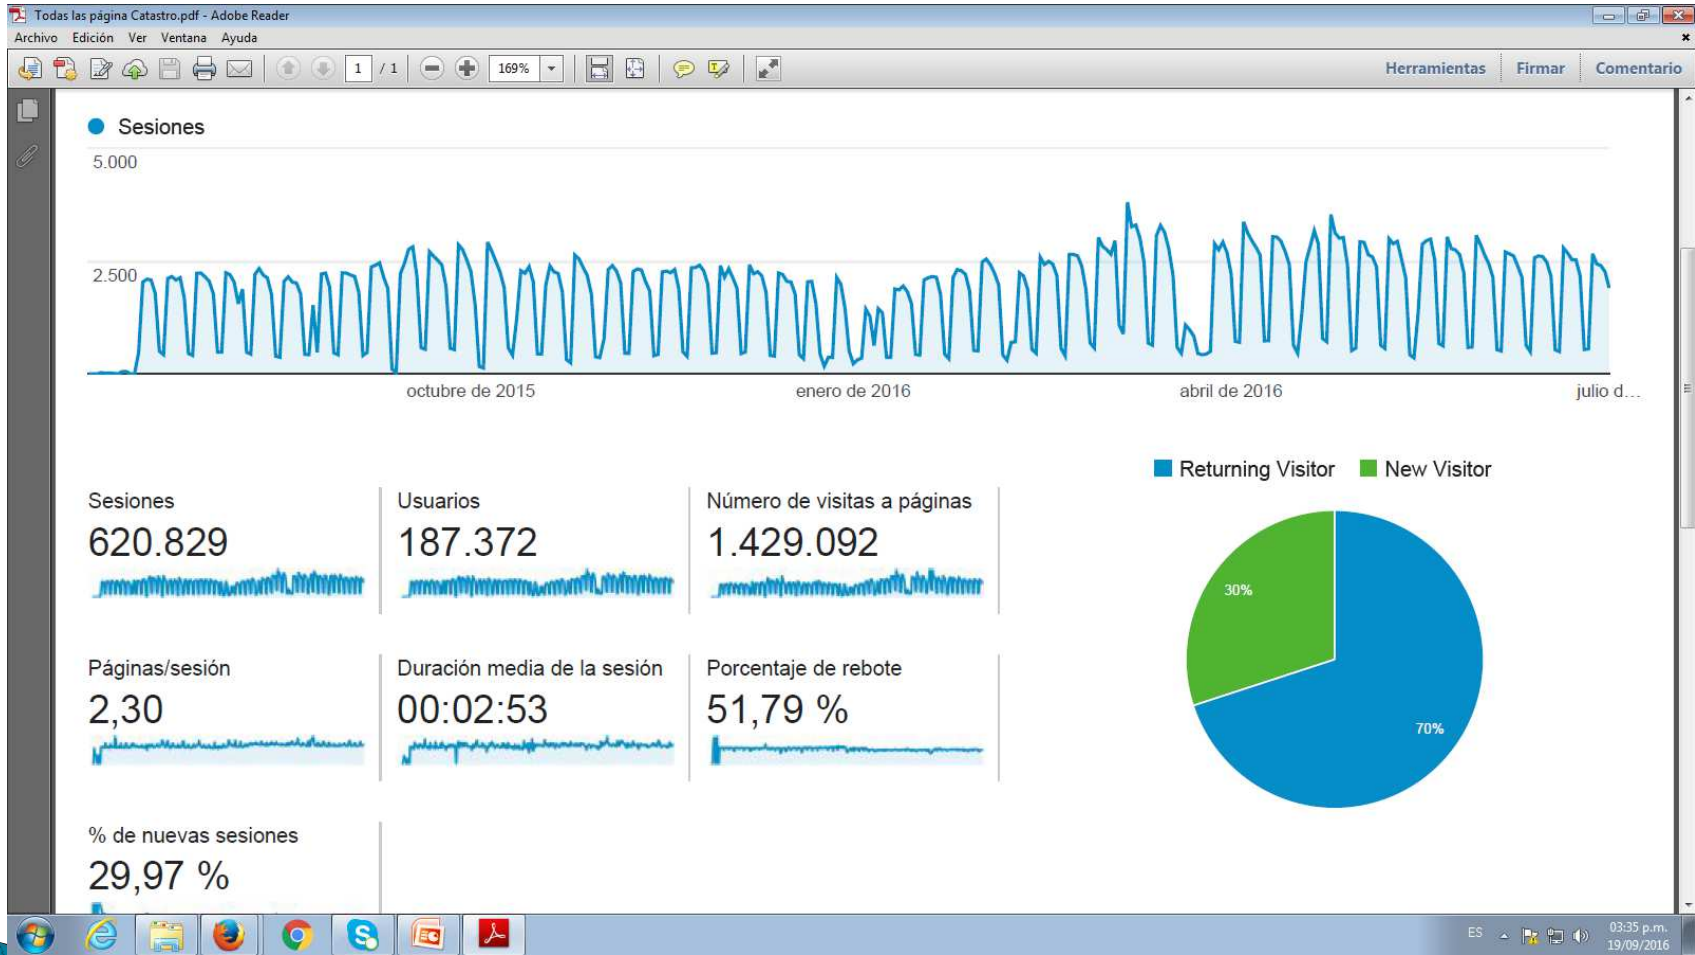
Todas las página Catastro.pdf - Adobe Reader

Archivo Edición Ver Ventana Ayuda

1 / 1 169%

Herramientas Firmar Comentario

Sesiones

5.000

2.500

octubre de 2015 enero de 2016 abril de 2016 julio d...

Returning Visitor New Visitor

Sesiones
620.829

Usuarios
187.372

Número de visitas a páginas
1.429.092

Páginas/sesión
2,30

Duración media de la sesión
00:02:53

Porcentaje de rebote
51,79 %

% de nuevas sesiones
29,97 %

30%

70%

ES

03:35 p.m.
19/09/2016